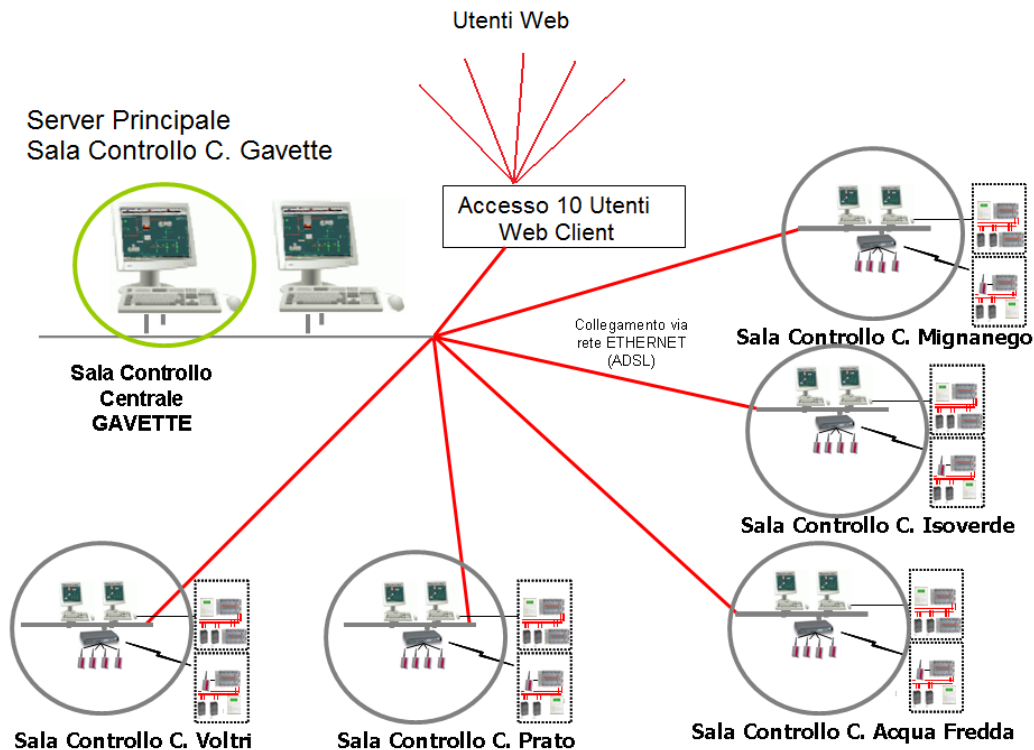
Utenti Web

Server Principale
Sala Controllo C. Gavette

Accesso 10 Utenti
Web Client

Sala Controllo C. Mignanego

Collegamento via rete ETHERNET (ADSL)

Sala Controllo Centrale GAVETTE

Sala Controllo C. Isoverde

Sala Controllo C. Acqua Fredda

Sala Controllo C. Voltri

Sala Controllo C. Prato